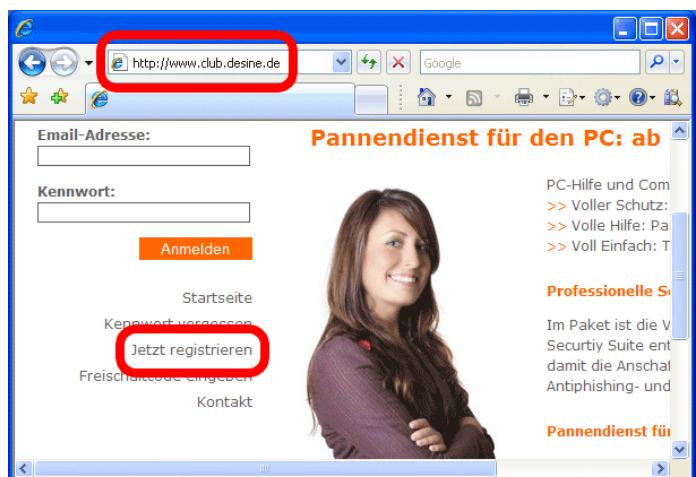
http://www.club.desine.de

Google

Email-Adresse:

Kennwort:

Anmelden

Startseite

Kennwort vergessen

Jetzt registrieren

Freischaltcode eingeben

Kontakt

Pannendienst für den PC: ab

PC-Hilfe und Com

>> Voller Schutz:

>> Volle Hilfe: Pa

>> Voll Einfach: T

Professionelle S

Im Paket ist die V
Securtiy Suite ent
damit die Anschaf
Antiphishing- und

Pannendienst fü